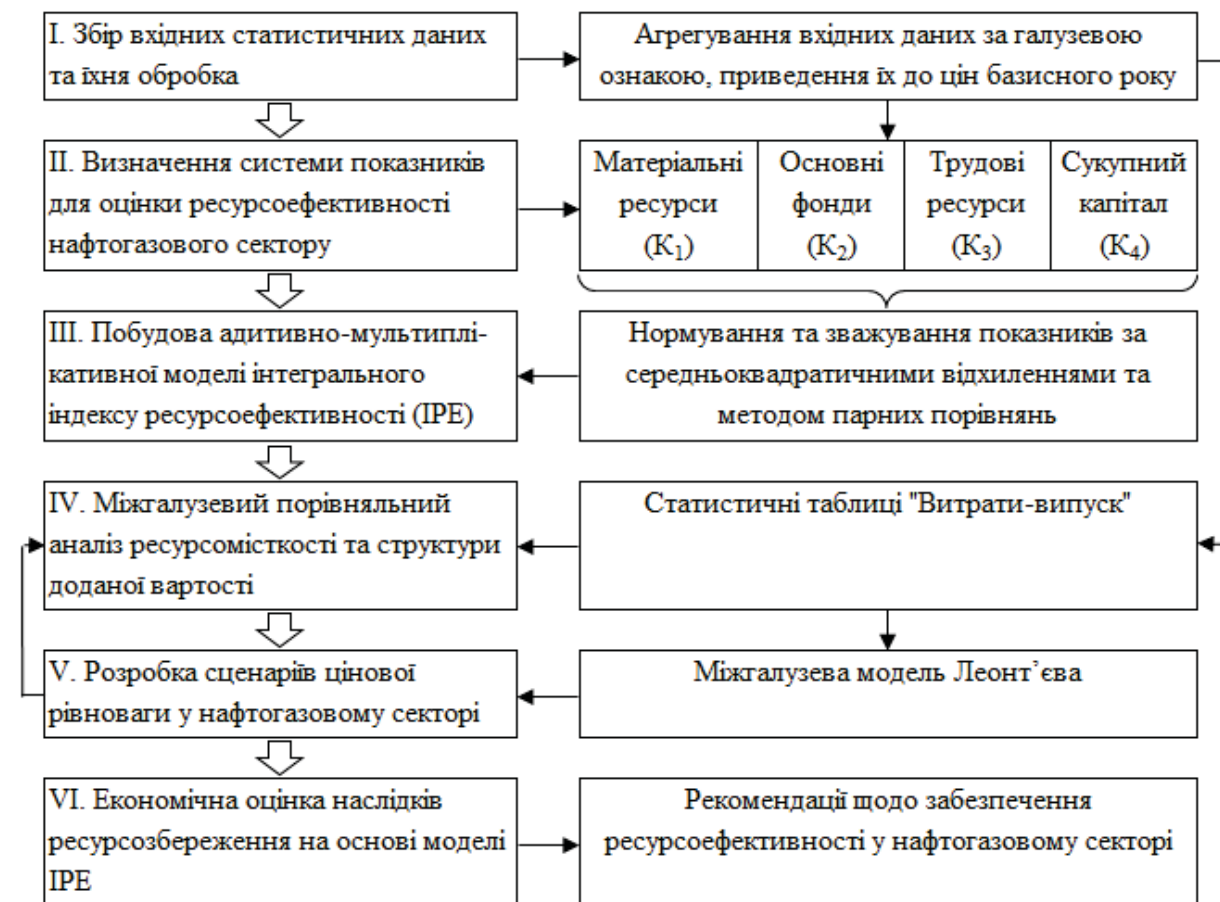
I. Збір вхідних статистичних даних та їхня обробка

Агрегування вхідних даних за галузевою ознакою, приведення їх до цін базисного року

II. Визначення системи показників для оцінки ресурсоефективності нафтогазового сектору

| Матеріальні ресурси ($К_1$) | Основні фонди ($К_2$) | Трудові ресурси ($К_3$) | Сукупний капітал ($К_4$) |
|---|---|---|---|

III. Побудова адитивно-мультиплікативної моделі інтегрального індексу ресурсоефективності (IPE)

Нормування та зважування показників за середньоквадратичними відхиленнями та методом парних порівнянь

IV. Міжгалузевий порівняльний аналіз ресурсомісткості та структури доданої вартості

Статистичні таблиці "Витрати-випуск"

V. Розробка сценаріїв цінової рівноваги у нафтогазовому секторі

Міжгалузева модель Леонт'єва

VI. Економічна оцінка наслідків ресурсозбереження на основі моделі IPE

Рекомендації щодо забезпечення ресурсоефективності у нафтогазовому секторі